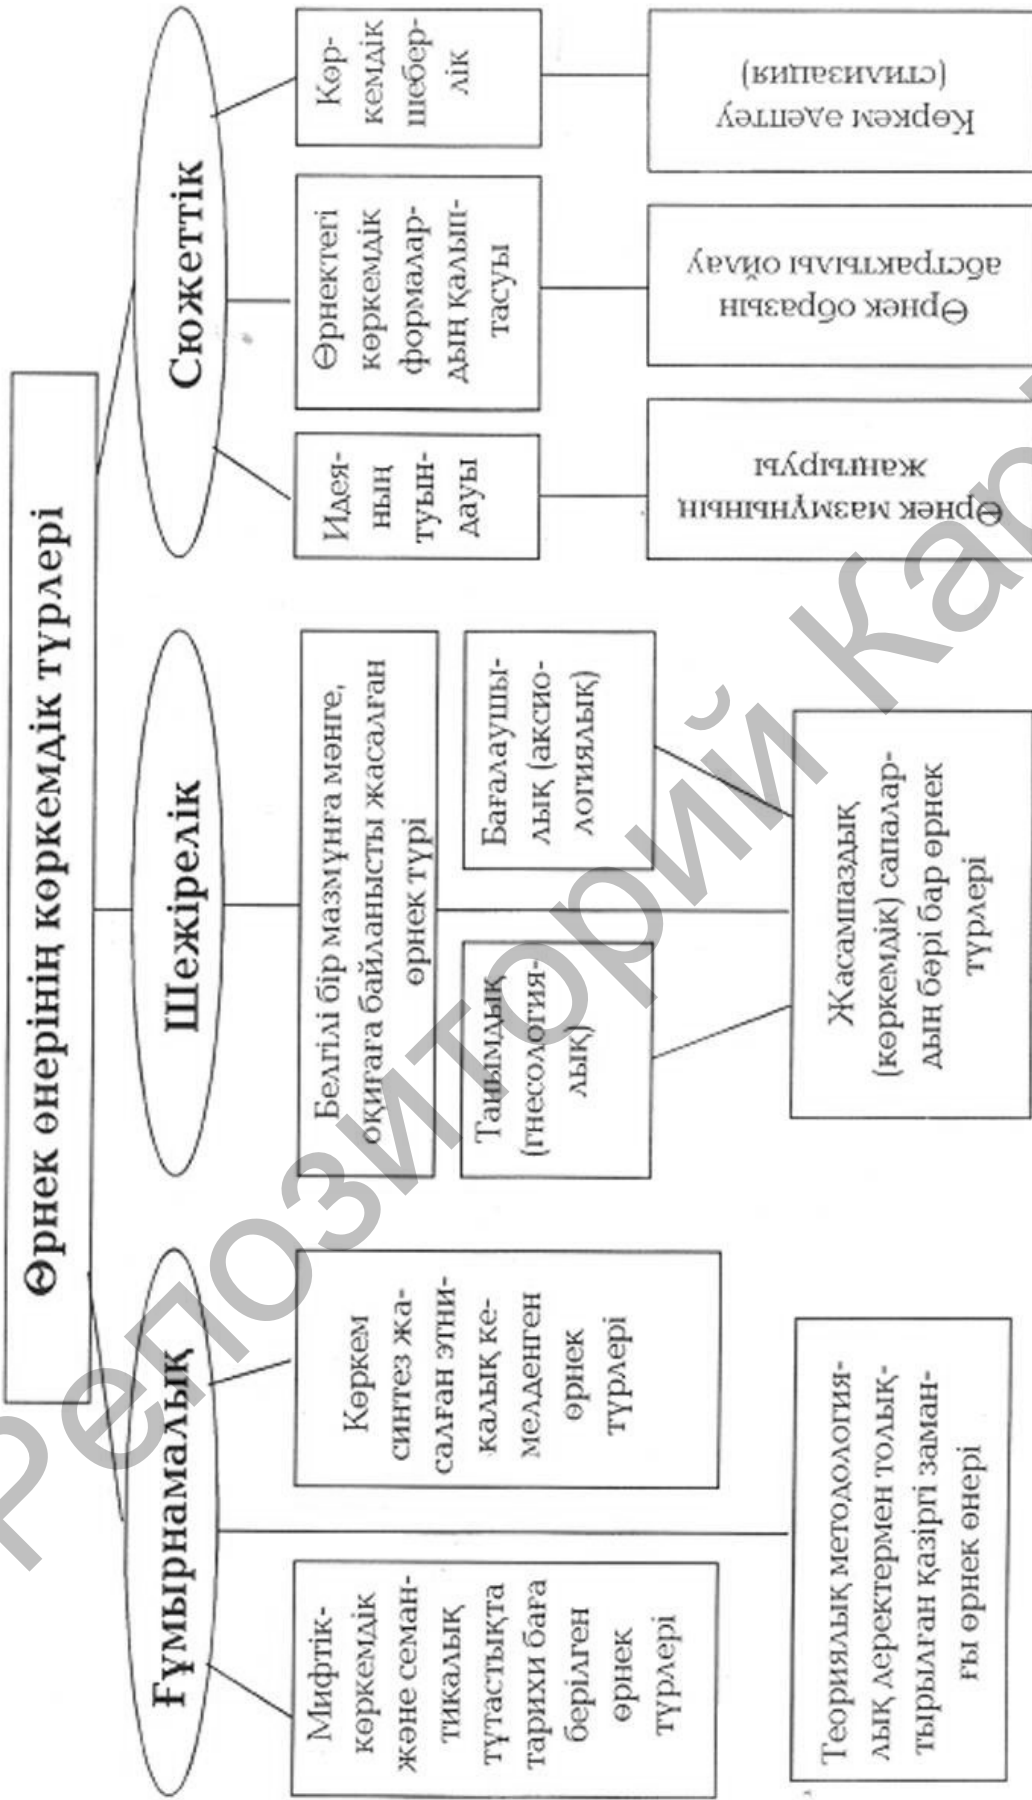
Өрнек өнерінің көркемдік түрлері

Ғұмырнамалық

Шежірелік

Сюжеттік

Мифтік-көркемдік және семантикалық тұтастықта тарихи баға берілген өрнек түрлері

Көркем синтез жасалған этникалық кемелденген өрнек түрлері

Теориялық методологиялық деректермен толықтырылған қазіргі заманғы өрнек өнері

Белгілі бір мазмұнға мәнге, оқиғаға байланысты жасалған өрнек түрі

Танымдық (гнесологиялық)

Бағалаушылық (аксиологиялық)

Жасампаздық (көркемдік) сапаларын бәрі бар өрнек түрлері

Идеяның туындауы

Өрнектегі көркемдік формалардың қалыптасуы

Көркемдік шеберлік

Өрнек мазмұнының жаңғыруы

Өрнек образын абстрактылы ойлау

Көркем әдептеу (стилизация)

Репозиторий